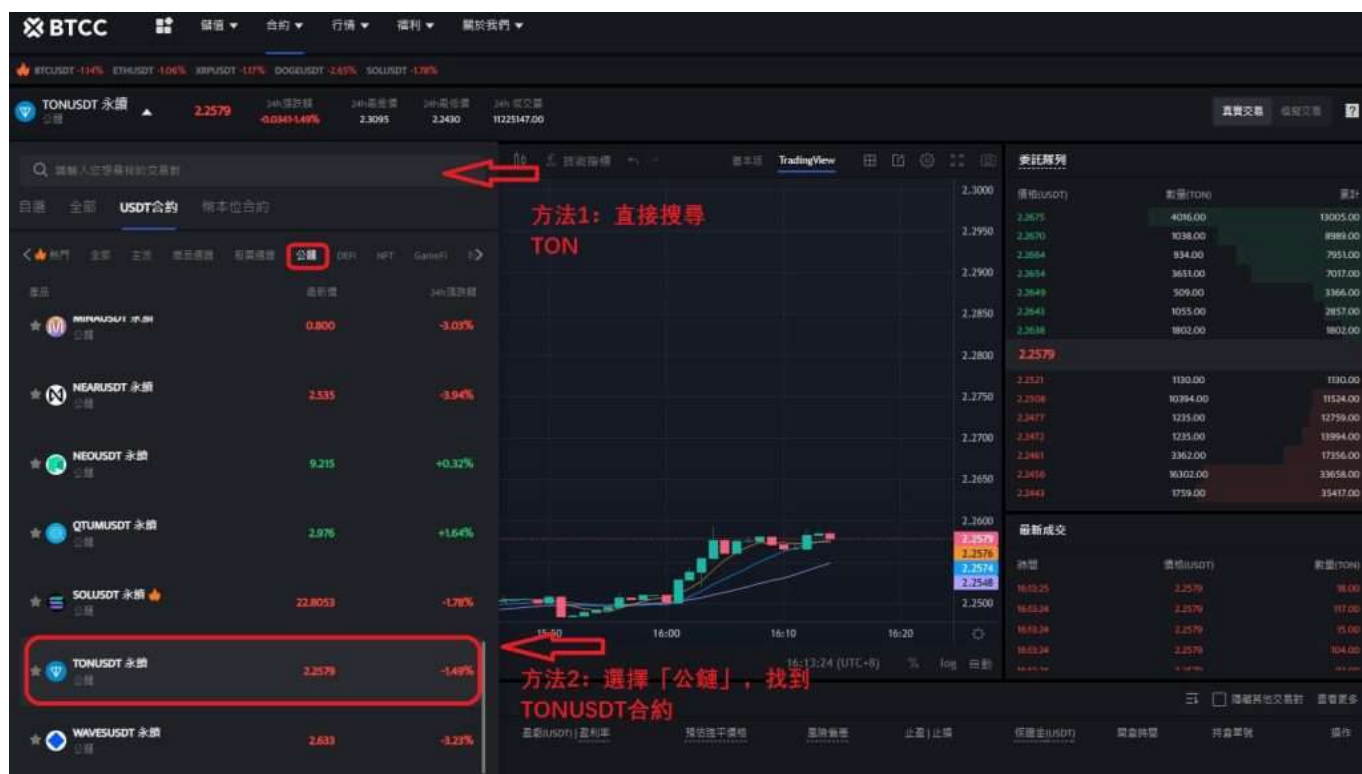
BTCC 儲值 ▾ 合約 ▾ 行情 ▾ 福利 ▾ 關於我們 ▾

BTCUSDT -1.34% ETHUSDT -1.06% XRPUSDT -1.17% DOGEUSDT -2.65% SOLUSDT -1.78%

TONUSDT 永續
公鏈
2.2579
24h漲跌幅 -0.0341-1.49%
24h最高價 2.3095
24h最低價 2.2430
24h 成交量 11225147.00

真實交易 模擬交易 ?

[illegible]

自選 全部 USDT合約 標本位合約

熱門 全部 主流 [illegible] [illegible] 公鏈 DEFI NFT GameFi

產品 最新價 24h漲跌幅

MINAUSDT 永續 公鏈 0.800 -3.03%
NEARUSDT 永續 公鏈 2.535 -3.94%
NEOUSDT 永續 公鏈 9.215 +0.32%
QTUMUSDT 永續 公鏈 2.976 +1.64%
SOLUSDT 永續 公鏈 22.8053 -1.78%
TONUSDT 永續 公鏈 2.2579 -1.49%
WAVESUSDT 永續 公鏈 2.633 -3.23%

技術指標 基本版 TradingView

方法1：直接搜尋 TON

方法2：選擇「公鏈」，找到 TONUSDT合約

2.3000 2.2950 2.2900 2.2850 2.2800 2.2750 2.2700 2.2650 2.2600 2.2579 2.2576 2.2574 2.2548 2.2500
15:50 16:00 16:10 16:20
16:13:24 (UTC+8) % log 自動

委託簿列

| 價格(USDT) | 數量(TON) | 累計 |
|---|---|---|
| 2.2675 | 4016.00 | 13005.00 |
| 2.2670 | 1038.00 | 8989.00 |
| 2.2664 | 934.00 | 7951.00 |
| 2.2654 | 3651.00 | 7017.00 |
| 2.2649 | 509.00 | 3366.00 |
| 2.2643 | 1055.00 | 2857.00 |
| 2.2638 | 1802.00 | 1802.00 |
| 2.2579 | | |
| 2.2521 | 1130.00 | 1130.00 |
| 2.2508 | 10394.00 | 11524.00 |
| 2.2477 | 1235.00 | 12759.00 |
| 2.2472 | 1235.00 | 13994.00 |
| 2.2461 | 3362.00 | 17356.00 |
| 2.2456 | 16302.00 | 33658.00 |
| 2.2443 | 1759.00 | 35417.00 |

最新成交

| 時間 | 價格(USDT) | 數量(TON) |
|---|---|---|
| 16:13:25 | 2.2579 | 18.00 |
| 16:13:24 | 2.2579 | 117.00 |
| 16:13:24 | 2.2579 | 15.00 |
| 16:13:24 | 2.2579 | 104.00 |

隱藏其他交易對 查看更多

盈虧(USDT) | 盈利率 預估強平價格 風險係數 止盈 | 止損 保證金(USDT) 開倉時間 持倉單號 操作